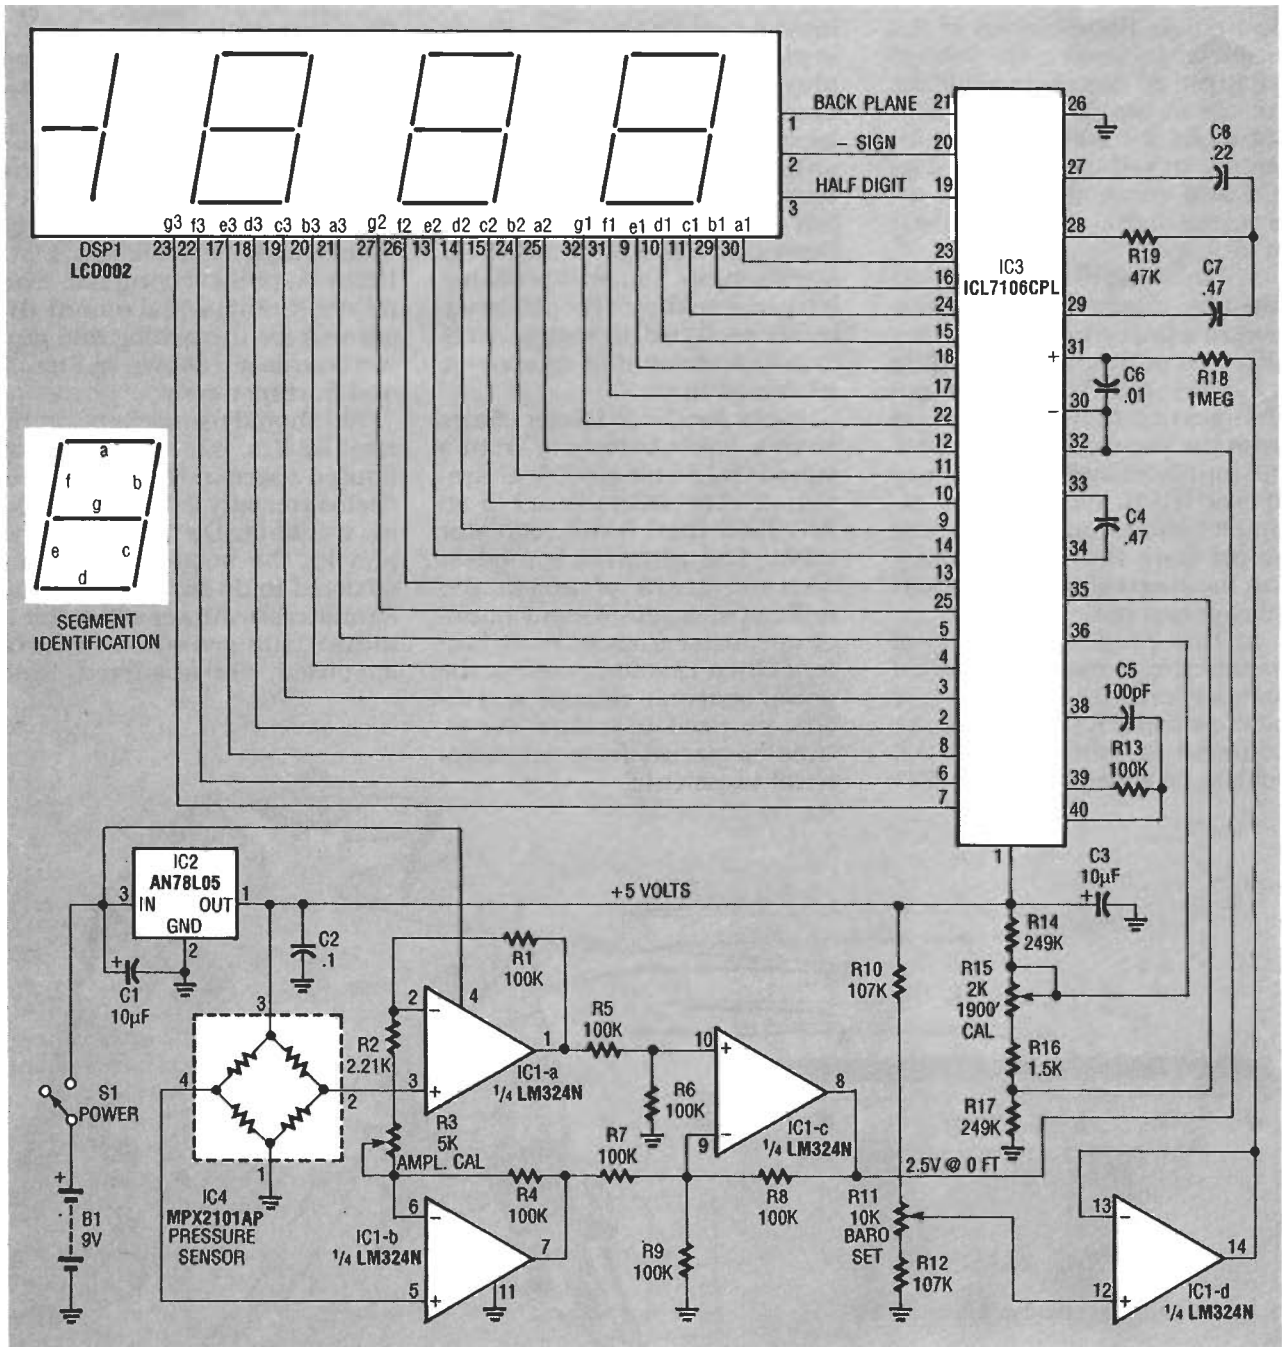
BACK PLANE 21
1
– SIGN 20
2
HALF DIGIT 19
3
g3 f3 e3 d3 c3 b3 a3 g2 f2 e2 d2 c2 b2 a2 g1 f1 e1 d1 c1 b1 a1
23 22 17 18 19 20 21 27 26 13 14 15 24 25 32 31 9 10 11 29 30
DSP1
LCD002

a
f b
g
e c
d
SEGMENT IDENTIFICATION

IC3
ICL7106CPL
23 16 24 15 18 17 22 12 11 10 9 14 13 25 5 4 3 2 8 6 7
26
27
28
29
+ 31
– 30
32
33
34
35
36
38
39
40
1

C8 .22
R19 47K
C7 .47
R18 1MEG
C6 .01
C4 .47
C5 100pF
R13 100K
C3 10µF

IC2
AN78L05
3 IN OUT 1
GND
2
+5 VOLTS
C2 .1
C1 10µF
R1 100K
2 4
R2 2.21K
3
1
IC1-a ¼ LM324N
R5 100K
10
R6 100K
8
IC1-c ¼ LM324N
9
R3 5K
AMPL. CAL
R7 100K
R4 100K
6
7
IC1-b ¼ LM324N
5 11
R8 100K
R9 100K
R10 107K
R11 10K BARO SET
R12 107K
2.5V @ 0 FT
R14 249K
R15 2K 1900' CAL
R16 1.5K
R17 249K
13
12
14
IC1-d ¼ LM324N
S1 POWER
B1 9V
4
3
2
1
IC4 MPX2101AP PRESSURE SENSOR